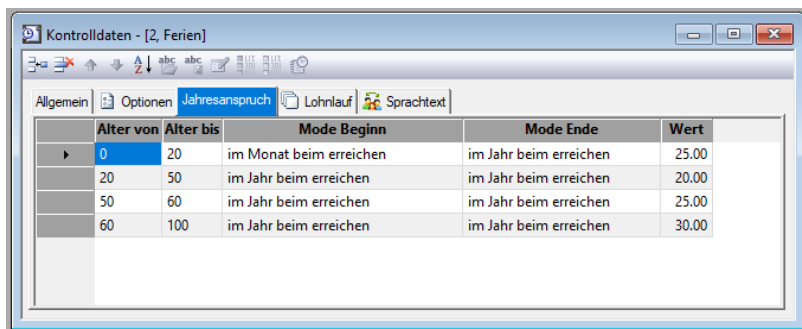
Kontrolldaten - [2, Ferien]

Allgemein | Optionen | Jahresanspruch | Lohnlauf | Sprachtext

| | Alter von | Alter bis | Mode Beginn | Mode Ende | Wert |
|---|---|---|---|---|---|
| ▸ | 0 | 20 | im Monat beim erreichen | im Jahr beim erreichen | 25.00 |
| | 20 | 50 | im Jahr beim erreichen | im Jahr beim erreichen | 20.00 |
| | 50 | 60 | im Jahr beim erreichen | im Jahr beim erreichen | 25.00 |
| | 60 | 100 | im Jahr beim erreichen | im Jahr beim erreichen | 30.00 |